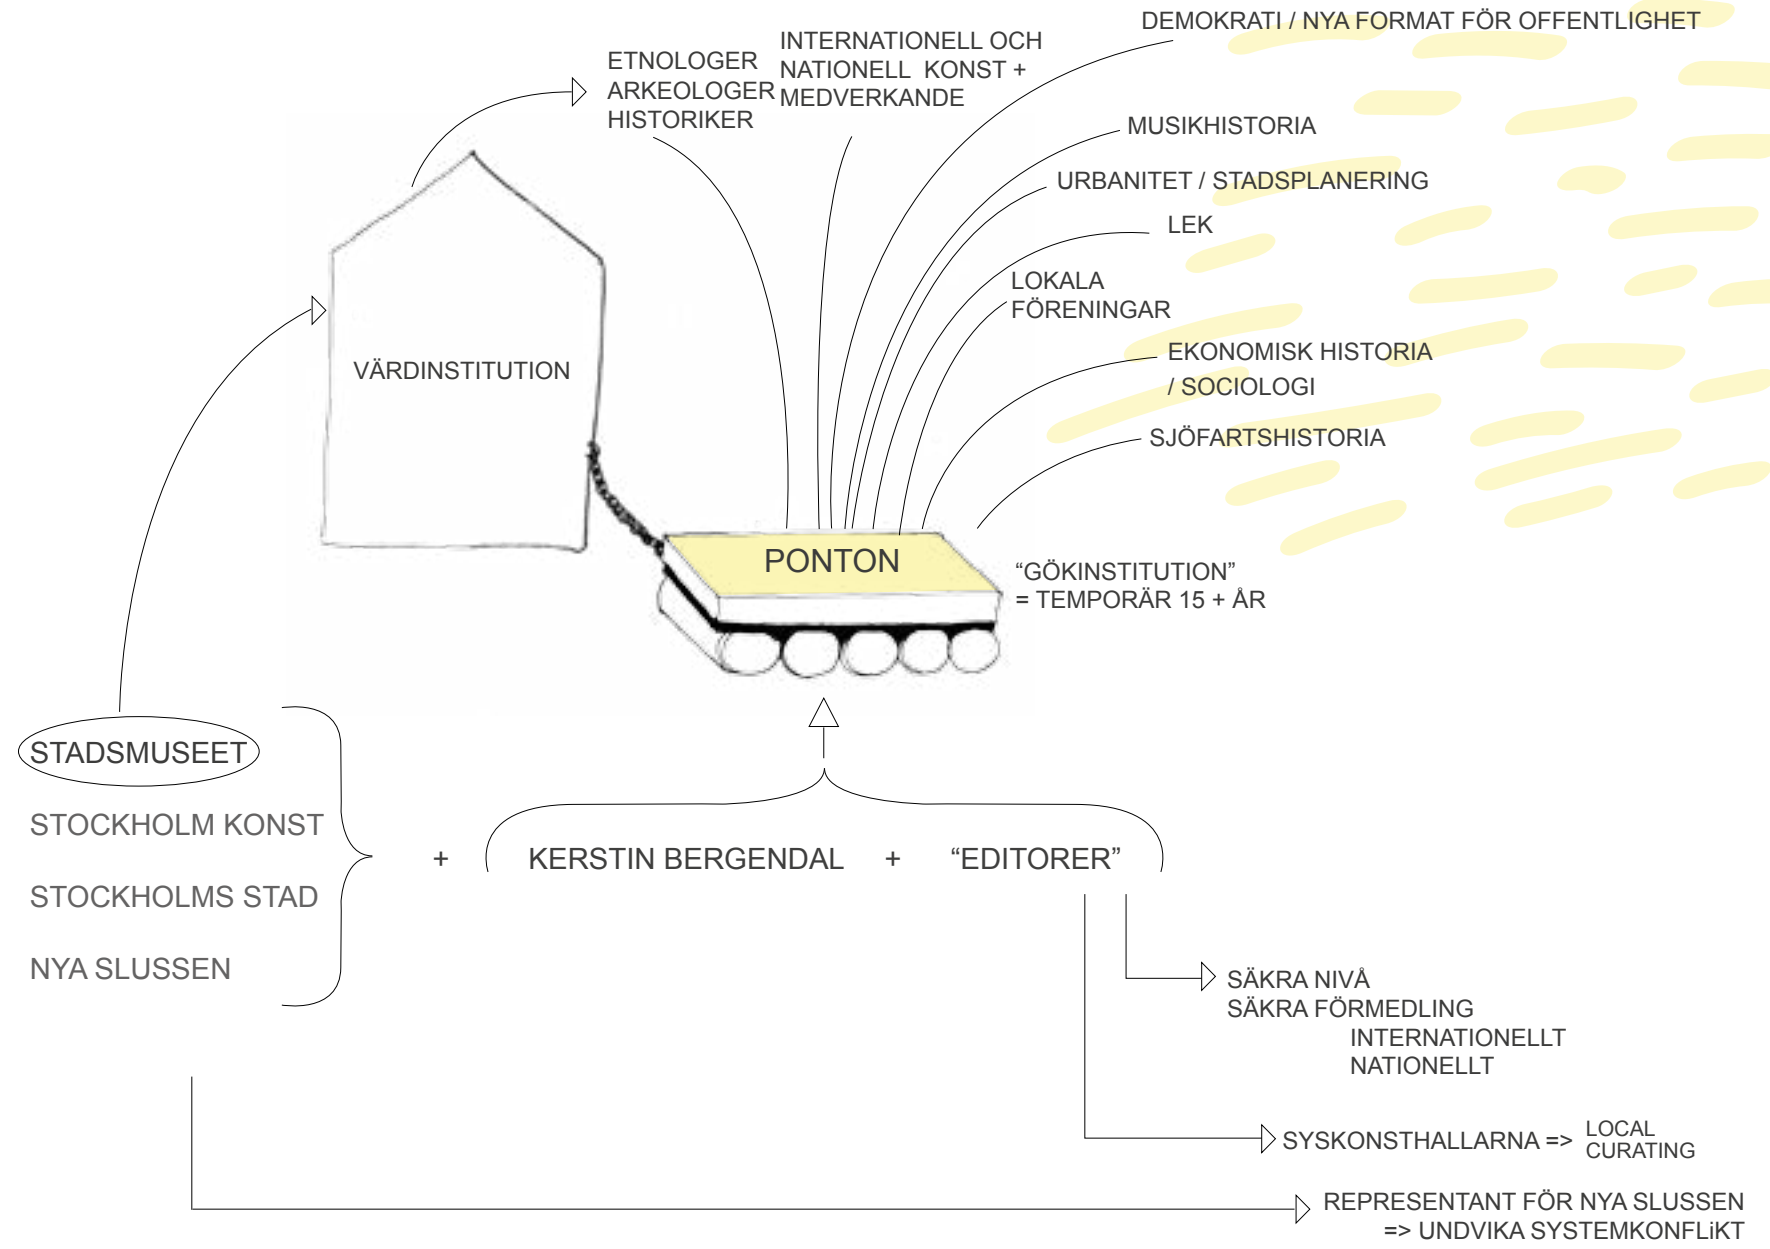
DEMOKRATI / NYA FORMAT FÖR OFFENTLIGHET

INTERNATIONELL OCH NATIONELL KONST + MEDVERKANDE

ETNOLOGER
ARKEOLOGER
HISTORIKER

MUSIKHISTORIA

URBANITET / STADSPLANERING

LEK

LOKALA FÖRENINGAR

EKONOMISK HISTORIA / SOCIOLOGI

SJÖFARTSHISTORIA

VÄRDINSTITUTION

PONTON

"GÖKINSTITUTION"
= TEMPORÄR 15 + ÅR

STADSMUSEET

STOCKHOLM KONST

STOCKHOLMS STAD

NYA SLUSSEN

+ KERSTIN BERGENDAL + "EDITORER"

SÄKRA NIVÅ
SÄKRA FÖRMEDLING
INTERNATIONELLT
NATIONELLT

SYSKONSTHALLARNA => LOCAL CURATING

REPRESENTANT FÖR NYA SLUSSEN
=> UNDVIKA SYSTEMKONFLiKT